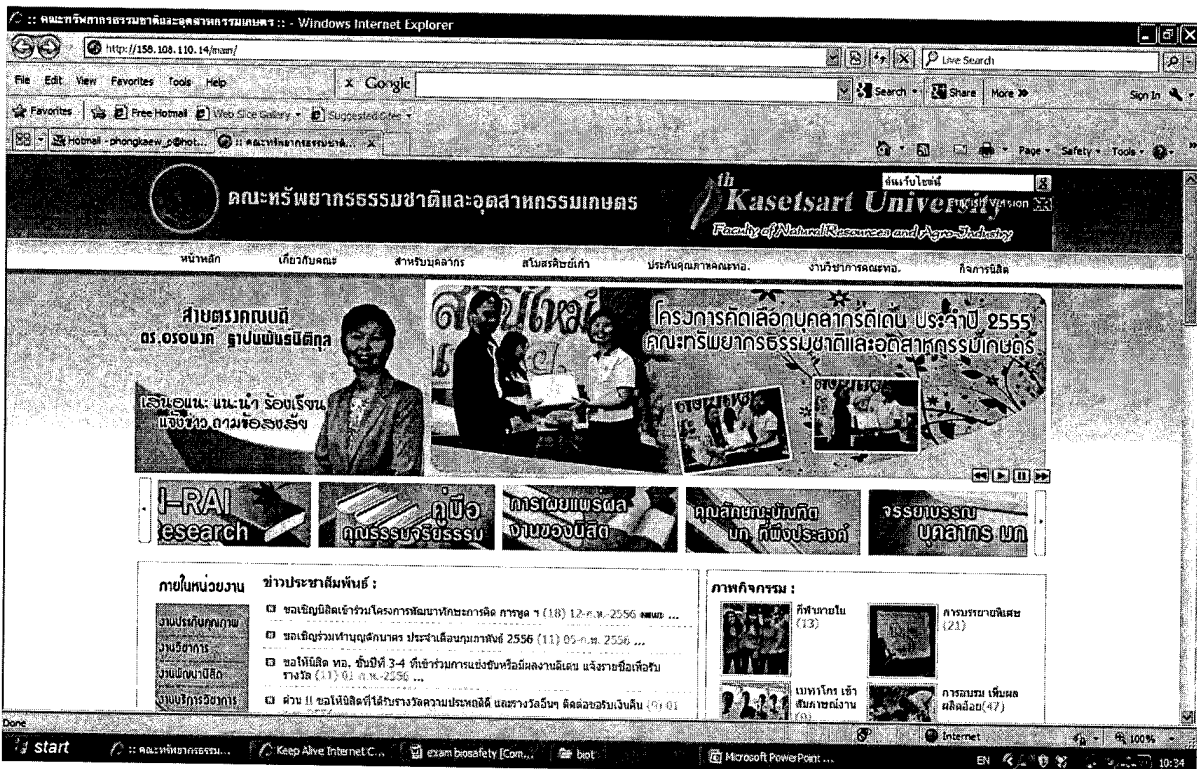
:: คณะทรัพยากรธรรมชาติและอุตสาหกรรมเกษตร :: - Windows Internet Explorer

http://158.108.110.14/main/

Live Search

File Edit View Favorites Tools Help

x Google

Search · Share More » Sign In

Favorites | Free Hotmail | Web Slice Gallery · | Suggested Sites ·

Hotmail - phongkaew_p@hot... | :: คณะทรัพยากรธรรมชา... x

Page · Safety · Tools ·

คณะทรัพยากรธรรมชาติและอุตสาหกรรมเกษตร

Kasetsart University

Faculty of Natural Resources and Agro-Industry

ค้นหาในไซต์

English Version

หน้าหลัก | เกี่ยวกับคณะ | สำหรับบุคลากร | สโมสรศิษย์เก่า | ประกันคุณภาพคณะทอ. | งานวิชาการคณะทอ. | กิจการนิสิต

สายตรงคณบดี
ดร.อรอนงค์ ฐาปนพันธ์นิติกุล

เสนอแนะ แนะนำ ร้องเรียน
แจ้งข่าว ถามข้อสงสัย

โครงการคัดเลือกบุคลากรดีเด่น ประจำปี 2555
คณะทรัพยากรธรรมชาติและอุตสาหกรรมเกษตร

I-RAI Research

คู่มือ คุณธรรมจริยธรรม

การเผยแพร่ผลงานของนิสิต

คุณลักษณะบัณฑิต มก. ที่พึงประสงค์

จรรยาบรรณ บุคลากร มก.

ภายในหน่วยงาน

งานประกันคุณภาพ
งานวิชาการ
งานพัฒนานิสิต
งานบริการวิชาการ

ข่าวประชาสัมพันธ์ :

ขอเชิญนิสิตเข้าร่วมโครงการพัฒนาทักษะการคิด การพูด ฯ (18) 12-ก.พ.-2556 อ่านต่อ ...

ขอเชิญร่วมทำบุญตักบาตร ประจำเดือนกุมภาพันธ์ 2556 (11) 05-ก.พ.-2556 ...

ขอให้นิสิต ทอ. ชั้นปีที่ 3-4 ที่เข้าร่วมการแข่งขันหรือมีผลงานดีเด่น แจ้งรายชื่อเพื่อรับรางวัล (11) 01-ก.พ.-2556 ...

ด่วน !! ขอให้นิสิตที่ได้รับรางวัลความประพฤติดี และรางวัลอื่นๆ ติดต่อขอรับเงินสด (9) 01

ภาพกิจกรรม :

กีฬาภายใน (13)

การบรรยายพิเศษ (21)

เมทาโกร เข้าสัมภาษณ์งาน (9)

การอบรม เพิ่มผลผลิตอ้อย(47)

Done

Internet

100%

start | :: คณะทรัพยากรธรรม... | Keep Alive Internet C... | exam biosafety [Com... | bot | Microsoft PowerPoint ...

EN 10:34